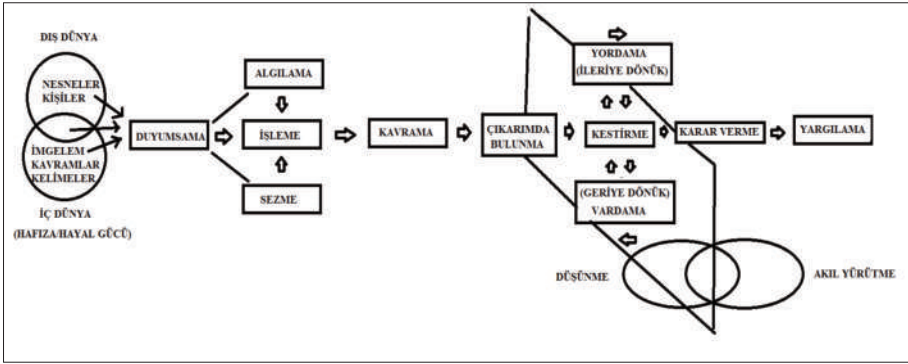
DIŞ DÜNYA

NESNELER
KİŞİLER

İMGELEM
KAVRAMLAR
KELİMELER

İÇ DÜNYA
(HAFIZA/HAYAL GÜCÜ)

DUYUMSAMA

ALGILAMA

İŞLEME

SEZME

KAVRAMA

ÇIKARIMDA BULUNMA

YORDAMA
(İLERİYE DÖNÜK)

KESTİRME

(GERİYE DÖNÜK)
VARDAMA

KARAR VERME

YARGILAMA

DÜŞÜNME

AKIL YÜRÜTME